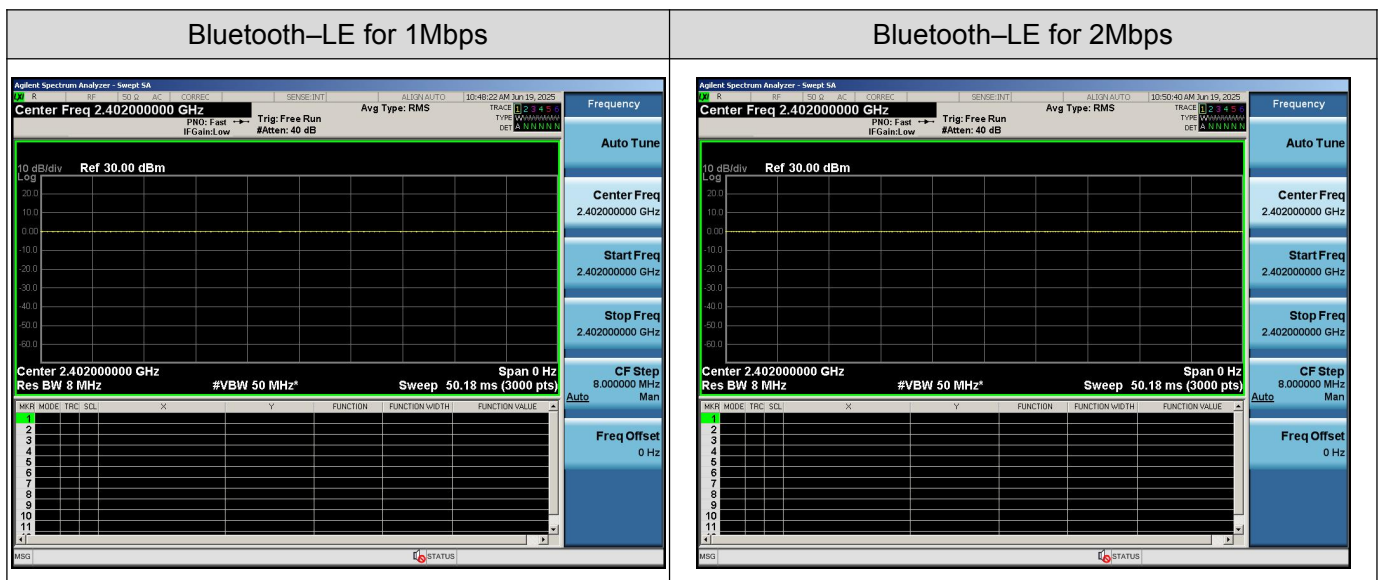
| Bluetooth–LE for 1Mbps | Bluetooth–LE for 2Mbps |
|---|---|

Agilent Spectrum Analyzer - Swept SA
R RF 50 Ω AC CORREC SENSE:INT ALIGN AUTO 10:48:22 AM Jun 19, 2025
Center Freq 2.402000000 GHz
PNO: Fast IFGain:Low Trig: Free Run #Atten: 40 dB Avg Type: RMS
TRACE 1 2 3 4 5 6 TYPE W DET A N N N N N
Frequency
10 dB/div Ref 30.00 dBm
Log
20.0
10.0
0.00
-10.0
-20.0
-30.0
-40.0
-50.0
-60.0
Center 2.402000000 GHz Span 0 Hz
Res BW 8 MHz #VBW 50 MHz* Sweep 50.18 ms (3000 pts)
MKR MODE TRC SCL X Y FUNCTION FUNCTION WIDTH FUNCTION VALUE
1
2
3
4
5
6
7
8
9
10
11
Auto Tune
Center Freq 2.402000000 GHz
Start Freq 2.402000000 GHz
Stop Freq 2.402000000 GHz
CF Step 8.000000 MHz Auto Man
Freq Offset 0 Hz
MSG STATUS

Agilent Spectrum Analyzer - Swept SA
R RF 50 Ω AC CORREC SENSE:INT ALIGN AUTO 10:50:40 AM Jun 19, 2025
Center Freq 2.402000000 GHz
PNO: Fast IFGain:Low Trig: Free Run #Atten: 40 dB Avg Type: RMS
TRACE 1 2 3 4 5 6 TYPE W DET A N N N N N
Frequency
10 dB/div Ref 30.00 dBm
Log
20.0
10.0
0.00
-10.0
-20.0
-30.0
-40.0
-50.0
-60.0
Center 2.402000000 GHz Span 0 Hz
Res BW 8 MHz #VBW 50 MHz* Sweep 50.18 ms (3000 pts)
MKR MODE TRC SCL X Y FUNCTION FUNCTION WIDTH FUNCTION VALUE
1
2
3
4
5
6
7
8
9
10
11
Auto Tune
Center Freq 2.402000000 GHz
Start Freq 2.402000000 GHz
Stop Freq 2.402000000 GHz
CF Step 8.000000 MHz Auto Man
Freq Offset 0 Hz
MSG STATUS